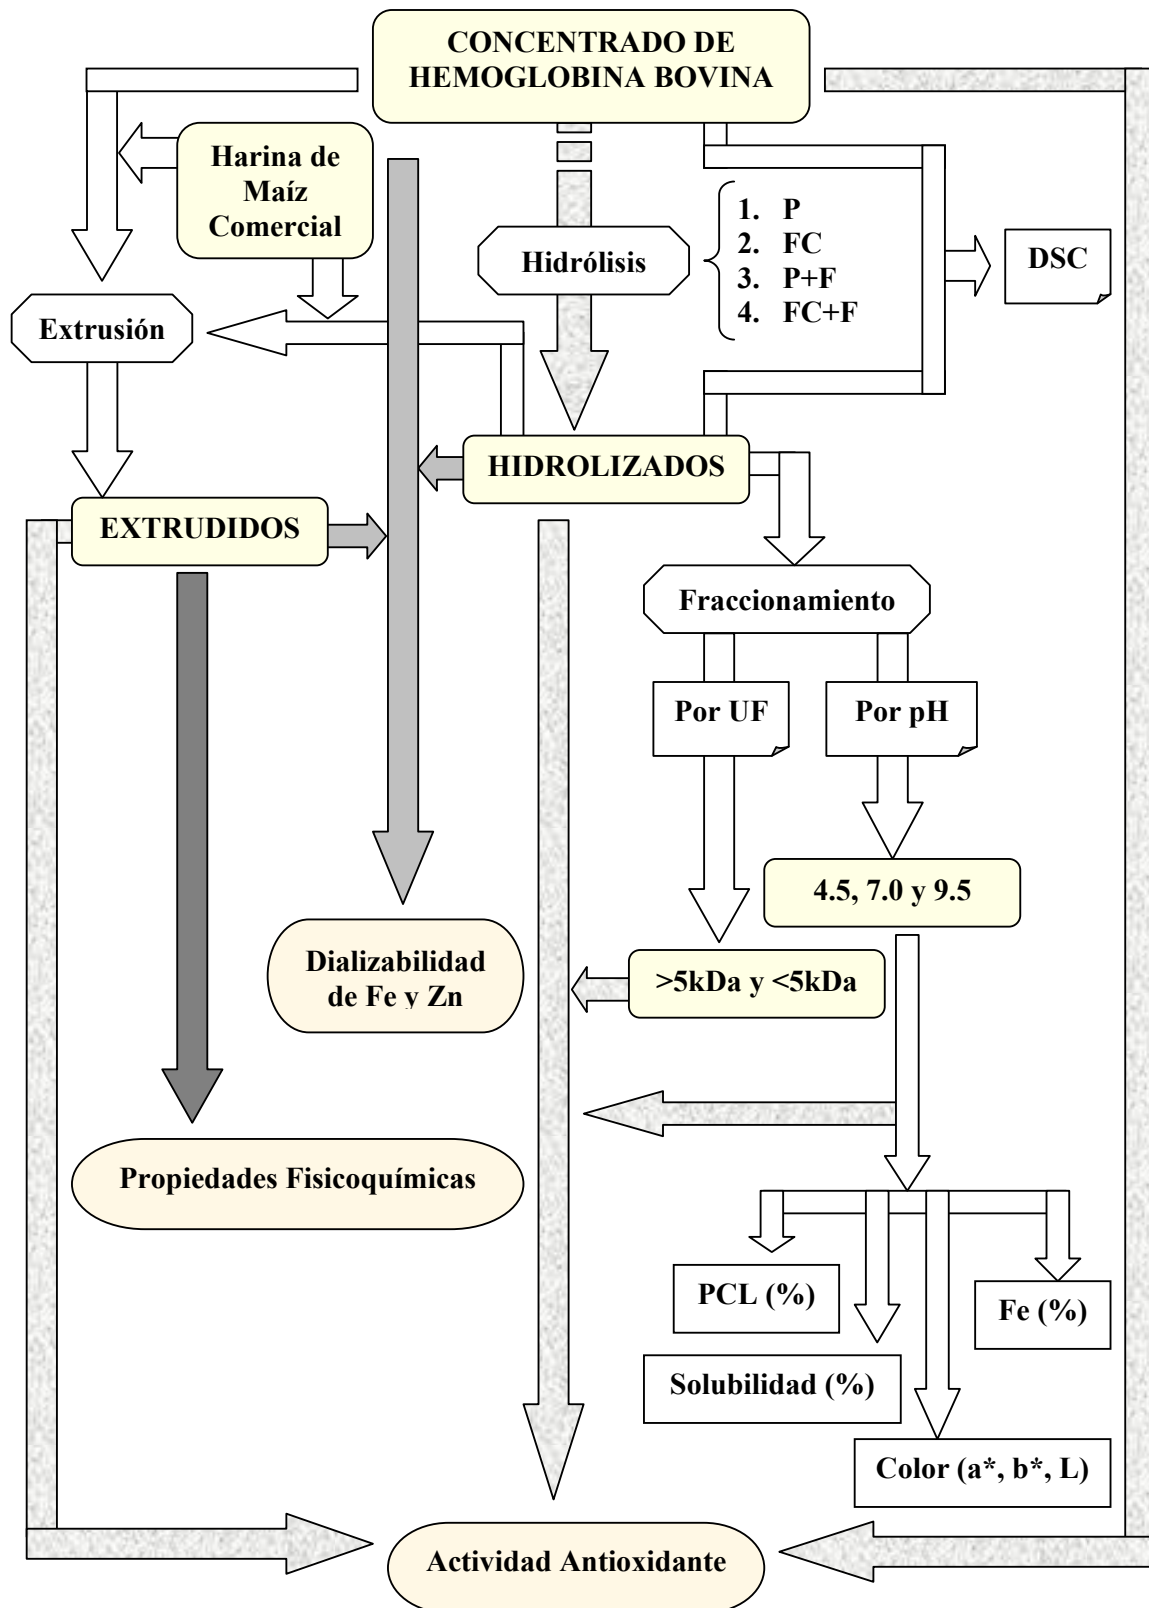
CONCENTRADO DE HEMOGLOBINA BOVINA

Harina de Maíz Comercial

Hidrólisis

1. P
2. FC
3. P+F
4. FC+F

DSC

Extrusión

HIDROLIZADOS

EXTRUDIDOS

Fraccionamiento

Por UF

Por pH

4.5, 7.0 y 9.5

Dializabilidad de Fe y Zn

>5kDa y <5kDa

Propiedades Fisicoquímicas

PCL (%)

Fe (%)

Solubilidad (%)

Color (a*, b*, L)

Actividad Antioxidante